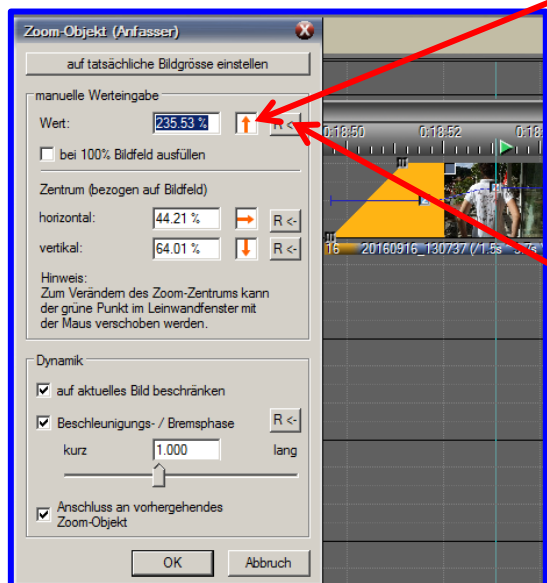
Zoom-Objekt (Anfasser)

auf tatsächliche Bildgrösse einstellen

manuelle Werteingabe

Wert: 235.53 % R <-

bei 100% Bildfeld ausfüllen

Zentrum (bezogen auf Bildfeld)

horizontal: 44.21 % R <-

vertikal: 64.01 % R <-

Hinweis:
Zum Verändern des Zoom-Zentrums kann der grüne Punkt im Leinwandfenster mit der Maus verschoben werden.

Dynamik

auf aktuelles Bild beschränken

Beschleunigungs- / Bremsphase R <-

kurz 1.000 lang

Anschluss an vorhergehendes Zoom-Objekt

OK Abbruch

0:18:50 0:18:52 0:18:

16 20160916_130737 (/1.5s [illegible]